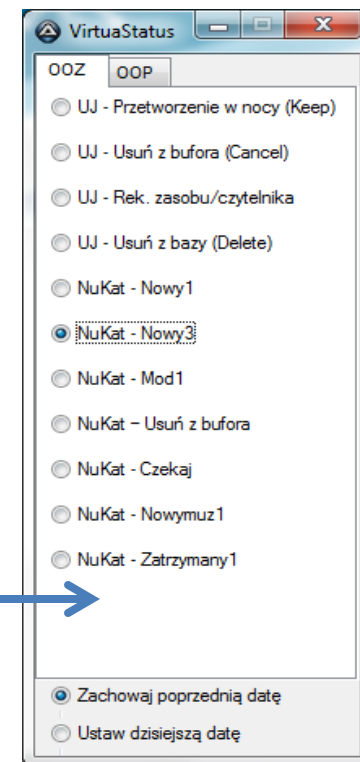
VirtuaStatus

OOZ
OOP

UJ - Przetworzenie w nocy (Keep)

UJ - Usuń z bufora (Cancel)

UJ - Rek. zasobu/czytelnika

UJ - Usuń z bazy (Delete)

NuKat - Nowy1

NuKat - Nowy3

NuKat - Mod1

NuKat – Usuń z bufora

NuKat - Czekaj

NuKat - Nowymuz1

NuKat - Zatrzymany1

Zachowaj poprzednią datę

Ustaw dzisiejszą datę